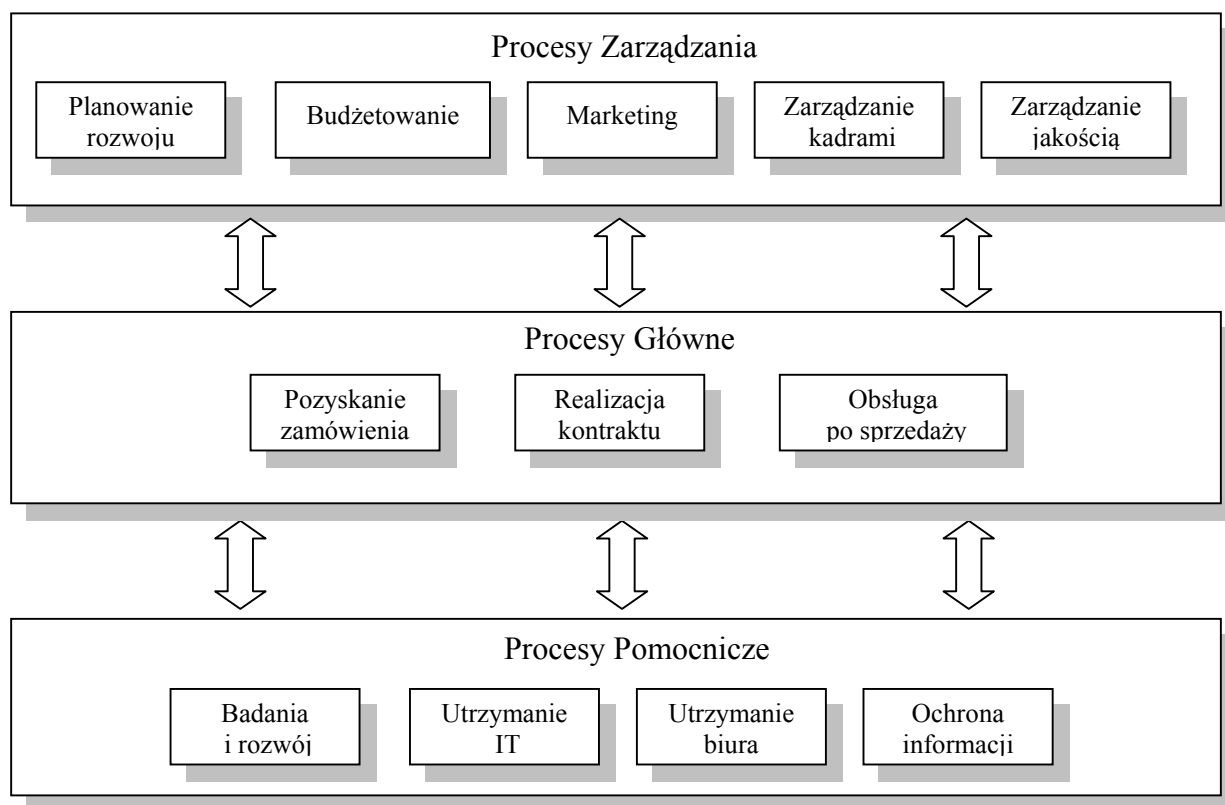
Procesy Zarządzania

Planowanie rozwoju

Budżetowanie

Marketing

Zarządzanie kadrami

Zarządzanie jakością

Procesy Główne

Pozyskanie zamówienia

Realizacja kontraktu

Obsługa po sprzedaży

Procesy Pomocnicze

Badania i rozwój

Utrzymanie IT

Utrzymanie biura

Ochrona informacji